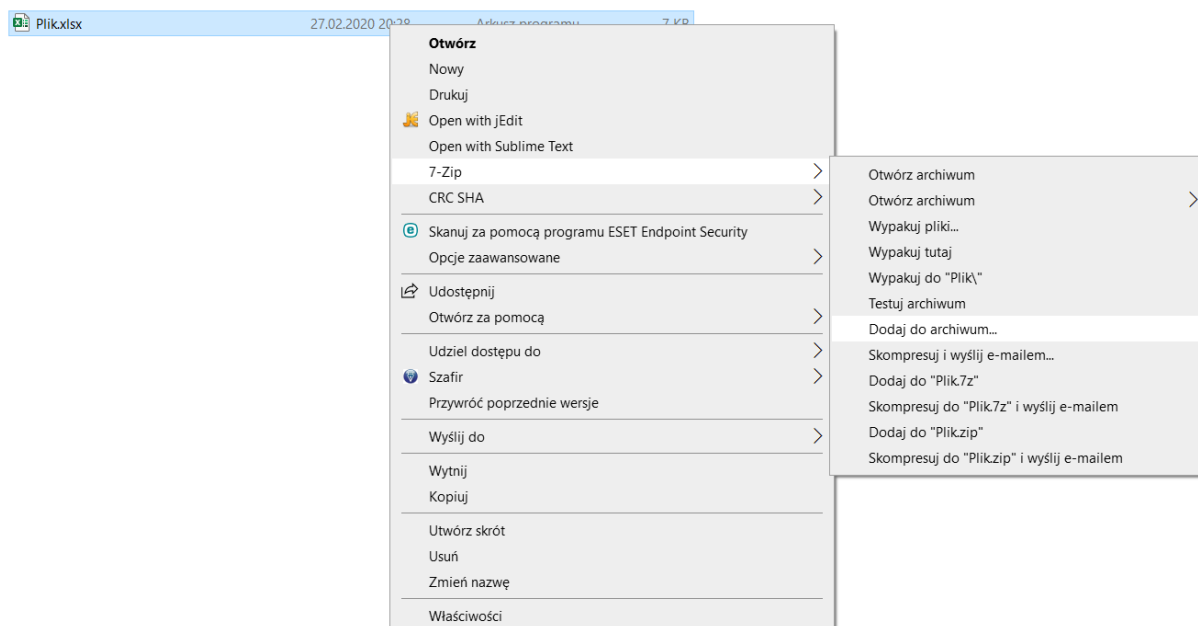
Plik.xlsx 27.02.2020 20:28 Arkusz programu 7 KB

Otwórz
Nowy
Drukuj
Open with jEdit
Open with Sublime Text
7-Zip
CRC SHA
Skanuj za pomocą programu ESET Endpoint Security
Opcje zaawansowane
Udostępnij
Otwórz za pomocą
Udziel dostępu do
Szafir
Przywróć poprzednie wersje
Wyślij do
Wytnij
Kopiuj
Utwórz skrót
Usuń
Zmień nazwę
Właściwości

Otwórz archiwum
Otwórz archiwum
Wypakuj pliki...
Wypakuj tutaj
Wypakuj do "Plik\"
Testuj archiwum
Dodaj do archiwum...
Skompresuj i wyślij e-mailem...
Dodaj do "Plik.7z"
Skompresuj do "Plik.7z" i wyślij e-mailem
Dodaj do "Plik.zip"
Skompresuj do "Plik.zip" i wyślij e-mailem